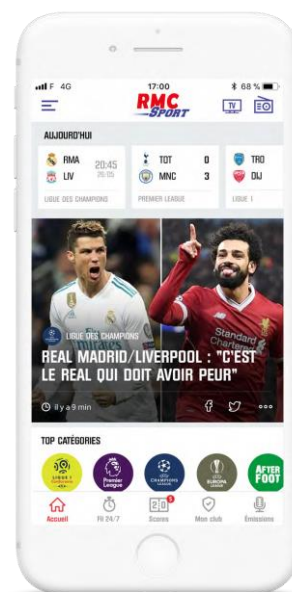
F 4G 17:00 68 %

RMC SPORT

TV

AUJOURD'HUI

RMA 20:45 LIV 26/05 LIGUE DES CHAMPIONS

TOT 0 MNC 3 PREMIER LEAGUE

TRO DIJ LIGUE 1

LIGUE DES CHAMPIONS

REAL MADRID/LIVERPOOL : "C'EST LE REAL QUI DOIT AVOIR PEUR"

Il y a 9 min

TOP CATÉGORIES

Premier League

CHAMPIONS LEAGUE

EUROPA LEAGUE

AFTER FOOT

Accueil Fil 24/7 Scores Mon club Émissions